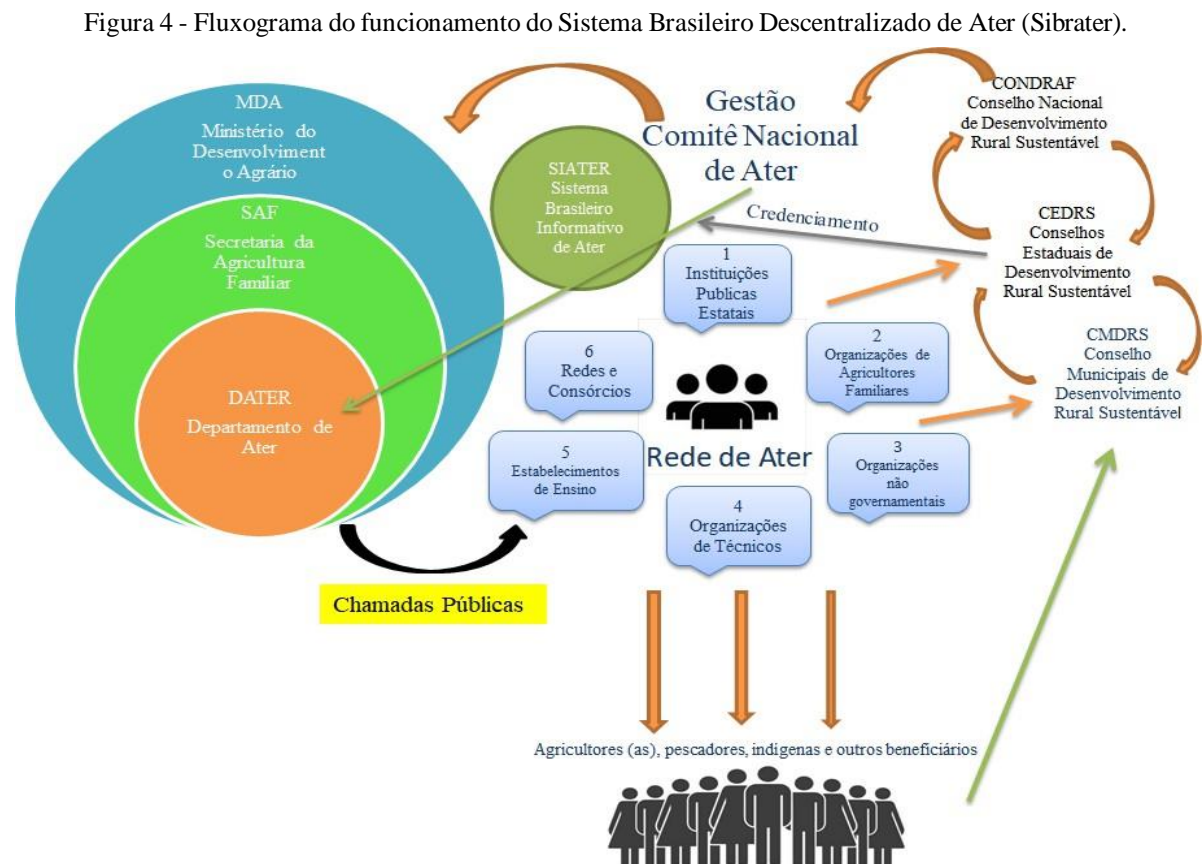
Figura 4 - Fluxograma do funcionamento do Sistema Brasileiro Descentralizado de Ater (Sibrater).

MDA
Ministério do Desenvolviment o Agrário

SAF
Secretaria da Agricultura Familiar

DATER
Departamento de Ater

SIATER
Sistema Brasileiro Informativo de Ater

Gestão
Comitê Nacional de Ater

CONDRAF
Conselho Nacional de Desenvolvimento Rural Sustentável

Credenciamento

CEDRS
Conselhos Estaduais de Desenvolvimento Rural Sustentável

CMDRS
Conselho Municipais de Desenvolvimento Rural Sustentável

1
Instituições Publicas Estatais

2
Organizações de Agricultores Familiares

3
Organizações não governamentais

4
Organizações de Técnicos

5
Estabelecimentos de Ensino

6
Redes e Consórcios

Rede de Ater

Chamadas Públicas

Agricultores (as), pescadores, indígenas e outros beneficiários